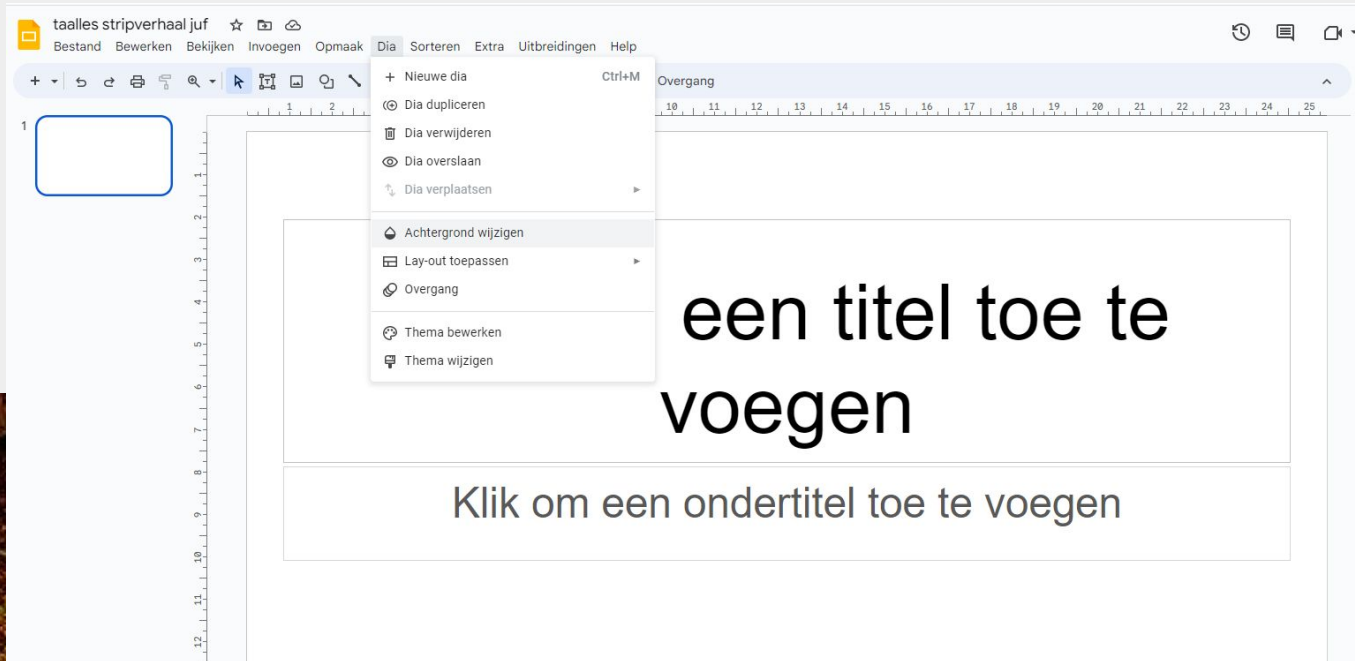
taalles stripverhaal juf

Bestand Bewerken Bekijken Invoegen Opmaak Dia Sorteren Extra Uitbreidingen Help

Overgang

1

+ Nieuwe dia Ctrl+M
Dia dupliceren
Dia verwijderen
Dia overslaan
Dia verplaatsen
Achtergrond wijzigen
Lay-out toepassen
Overgang
Thema bewerken
Thema wijzigen

een titel toe te voegen

Klik om een ondertitel toe te voegen